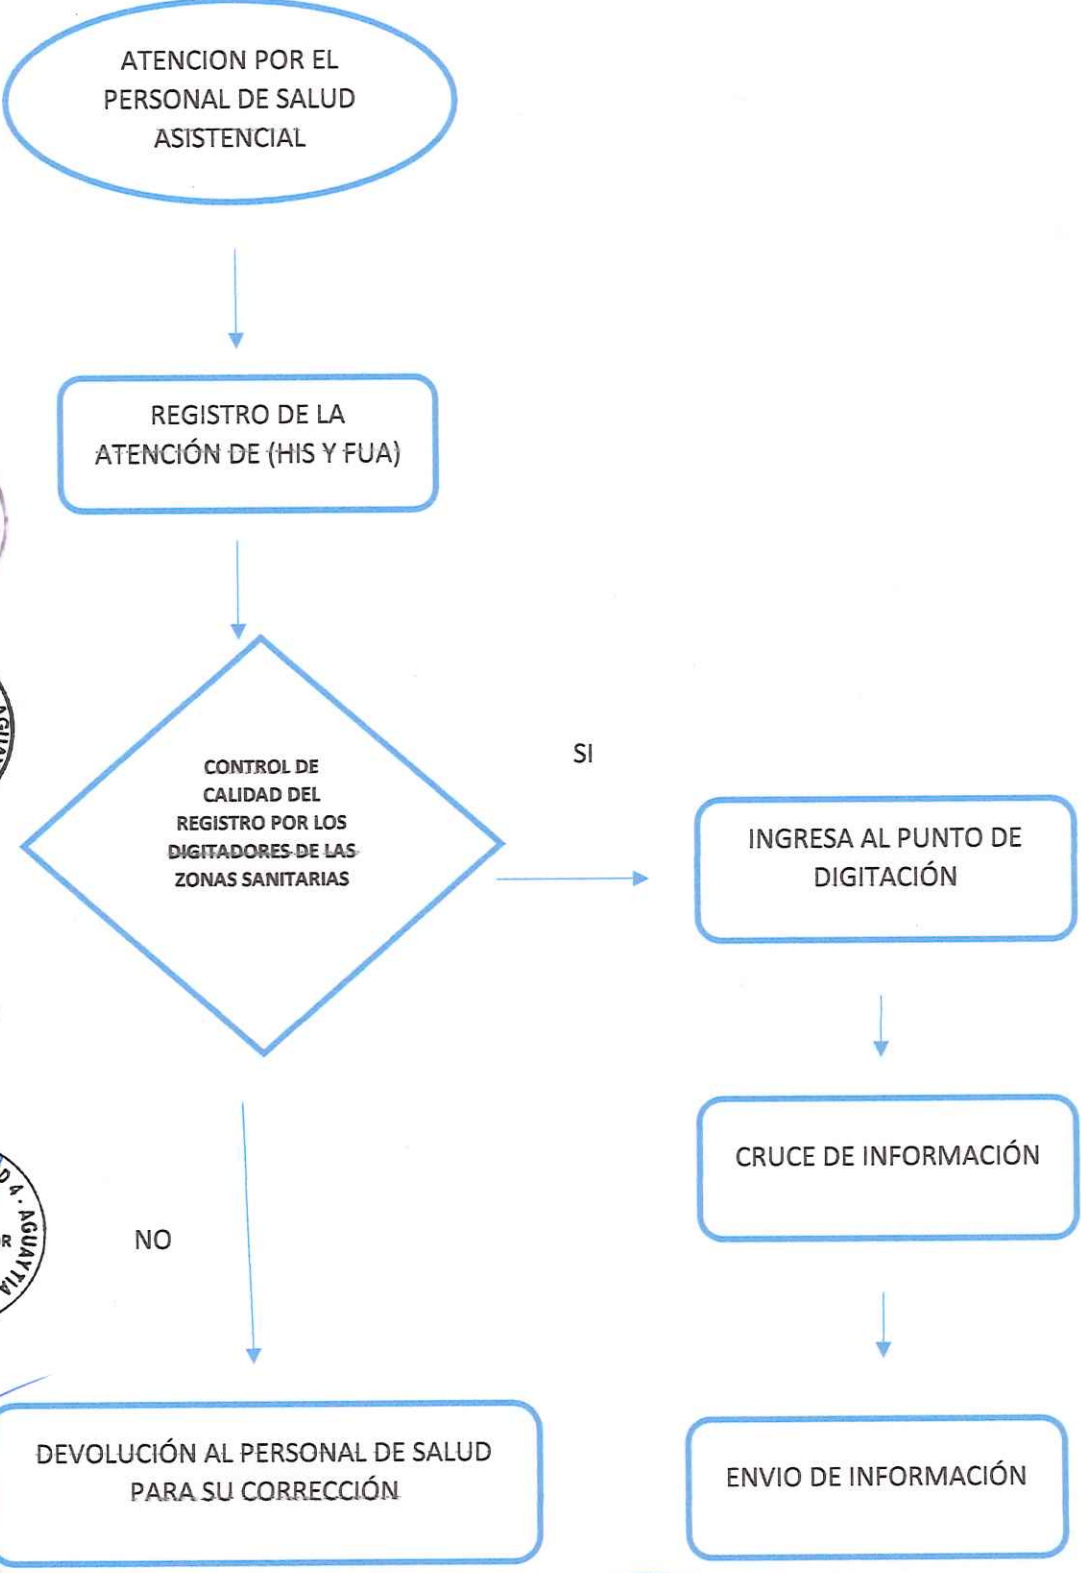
ATENCION POR EL PERSONAL DE SALUD ASISTENCIAL

REGISTRO DE LA ATENCIÓN DE (HIS Y FUA)

CONTROL DE CALIDAD DEL REGISTRO POR LOS DIGITADORES DE LAS ZONAS SANITARIAS

SI

INGRESA AL PUNTO DE DIGITACIÓN

CRUCE DE INFORMACIÓN

ENVIO DE INFORMACIÓN

NO

DEVOLUCIÓN AL PERSONAL DE SALUD PARA SU CORRECCIÓN

D 4. AGUAYTIA